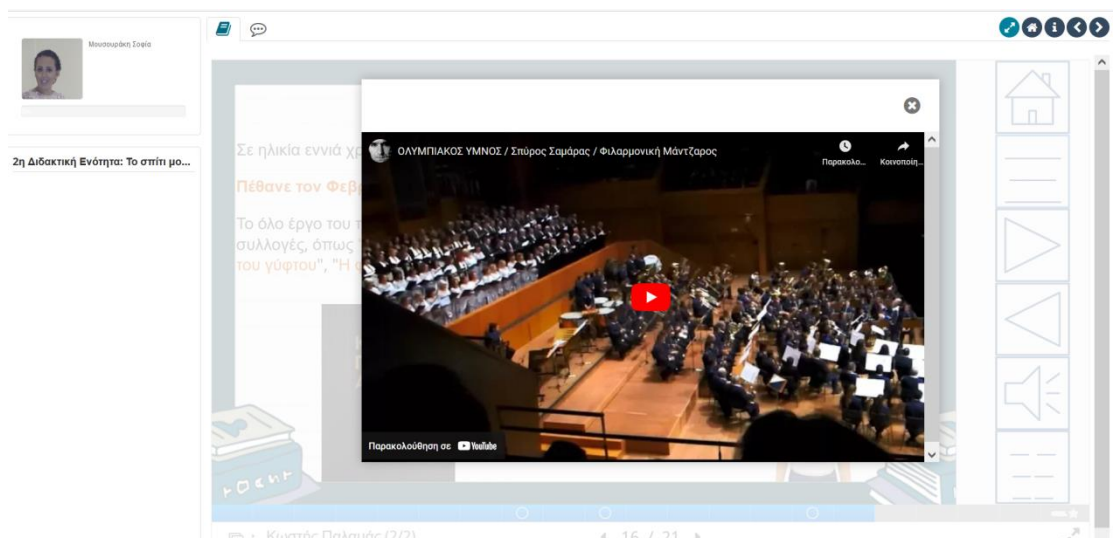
Μουσουράκη Σοφία

2η Διδακτική Ενότητα: Το σπίτι μο...

Σε ηλικία εννιά χρ

Πέθανε τον Φεβρ

Το όλο έργο του τ
συλλογές, όπως
του γύφτου", "Η

ΟΛΥΜΠΙΑΚΟΣ ΥΜΝΟΣ / Σπύρος Σαμάρας / Φιλαρμονική Μάντζαρος

Παρακολο...

Κοινοποίη...

Παρακολούθηση σε YouTube

Κωστής Παλαμάς (2/2)

16 / 21